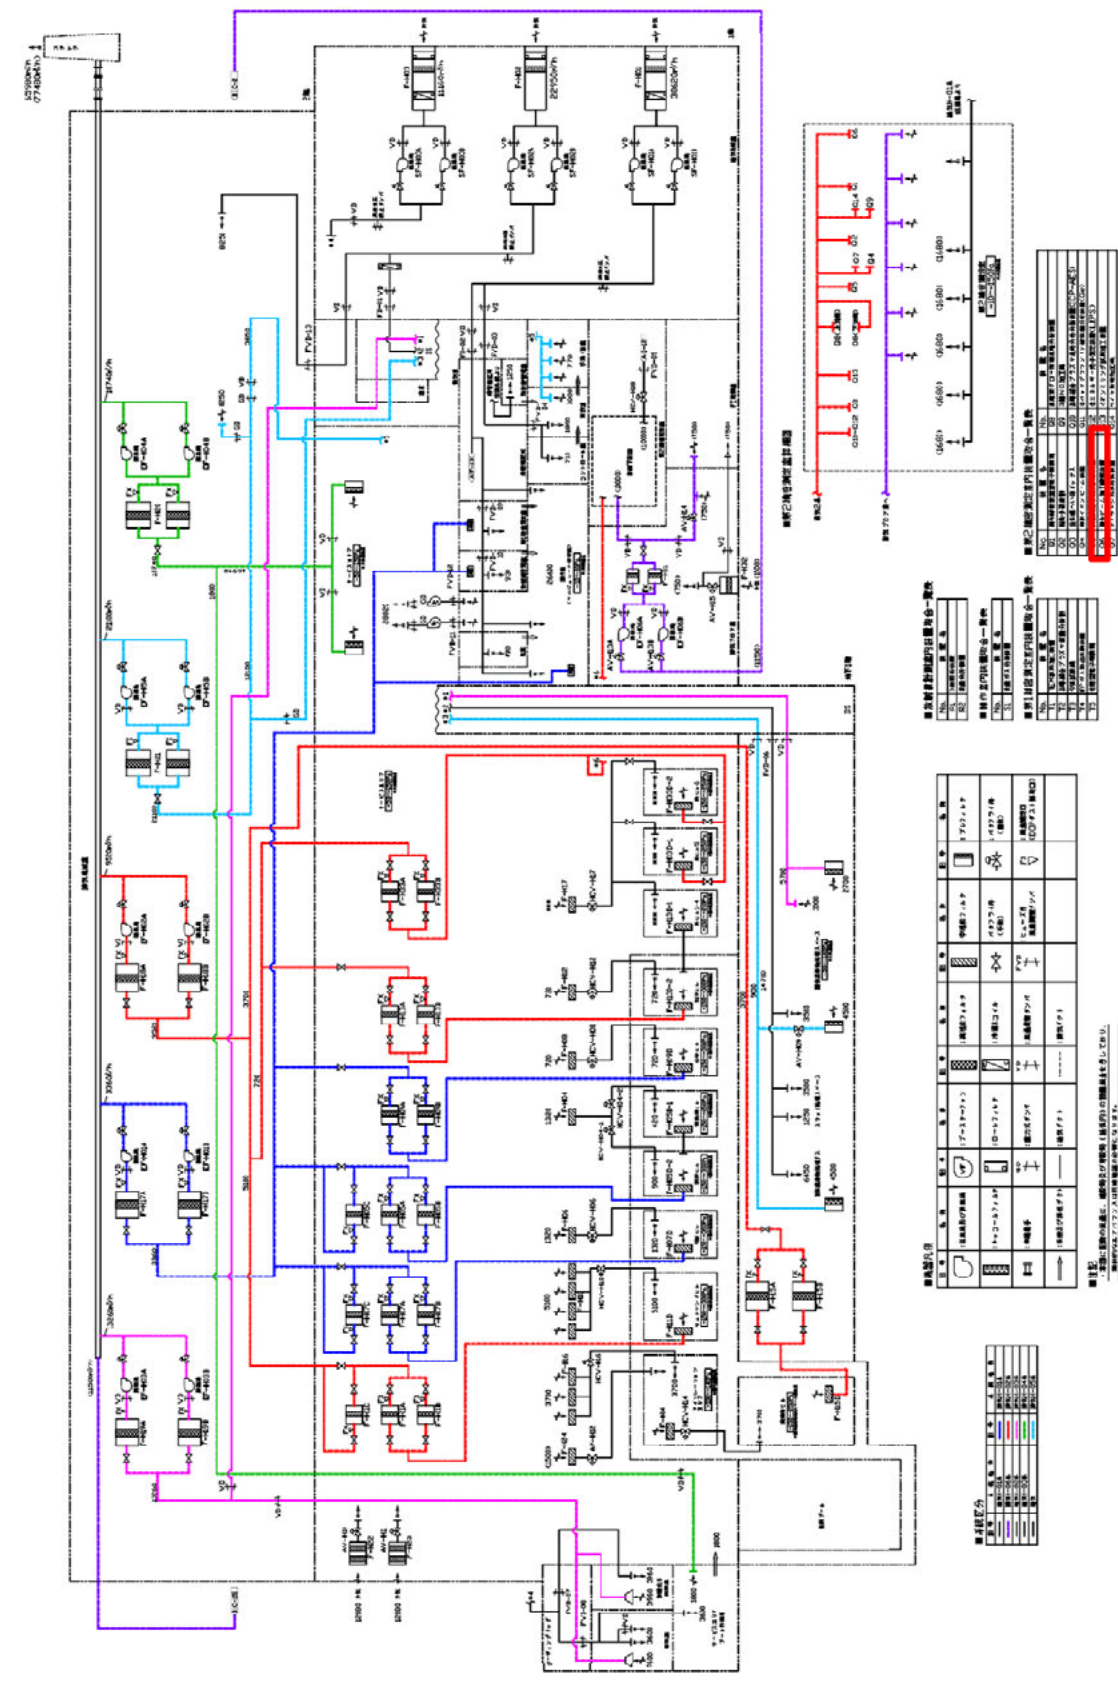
F-H01
F-H02
F-H03
SF-H01A
SF-H01B
SF-H02A
SF-H02B
SF-H03A
SF-H03B
EF-H01A
EF-H01B
EF-H02A
EF-H02B
EF-H03A
EF-H03B
EF-H04A
EF-H04B
F-H21
F-H22
F-H23
F-H24
FVD-13
FVD-01
FVD-06
FVD-08
AV-H03A
AV-H03B
AV-H05
AV-H02
F-H32
V2
V3
V5
V6
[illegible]